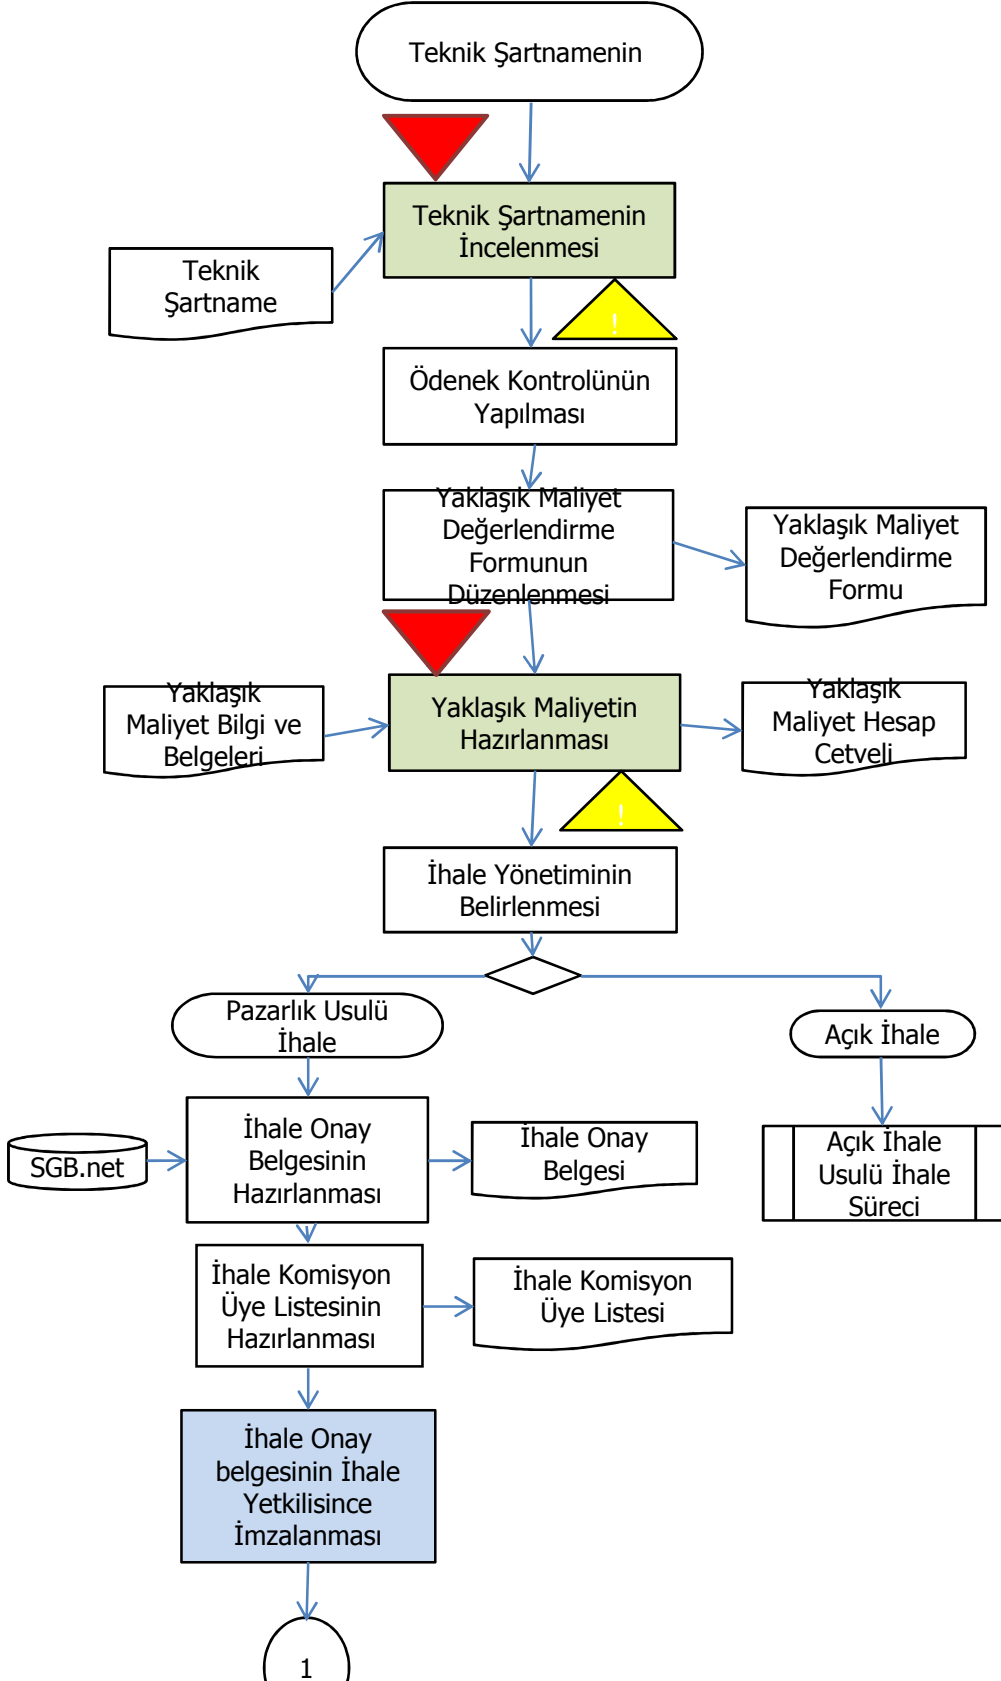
Teknik Şartnamenin

Teknik Şartnamenin İncelenmesi

Teknik Şartname

!

Ödenek Kontrolünün Yapılması

Yaklaşık Maliyet Değerlendirme Formunun Düzenlenmesi

Yaklaşık Maliyet Değerlendirme Formu

Yaklaşık Maliyet Bilgi ve Belgeleri

Yaklaşık Maliyetin Hazırlanması

Yaklaşık Maliyet Hesap Cetveli

!

İhale Yönetiminin Belirlenmesi

Pazarlık Usulü İhale

Açık İhale

SGB.net

İhale Onay Belgesinin Hazırlanması

İhale Onay Belgesi

Açık İhale Usulü İhale Süreci

İhale Komisyon Üye Listesinin Hazırlanması

İhale Komisyon Üye Listesi

İhale Onay belgesinin İhale Yetkilisince İmzalanması

1